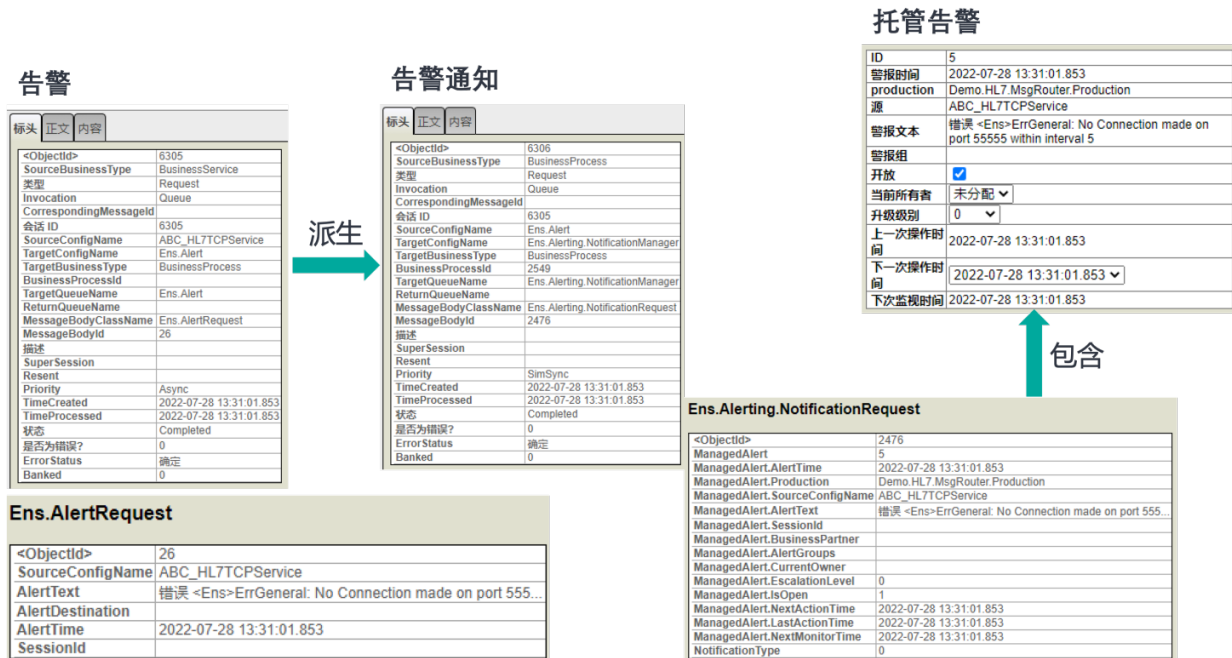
告警

标头 正文 内容

| | |
|---|---|
| <ObjectId> | 6305 |
| SourceBusinessType | BusinessService |
| 类型 | Request |
| Invocation | Queue |
| CorrespondingMessageId | |
| 会话 ID | 6305 |
| SourceConfigName | ABC_HL7TCPService |
| TargetConfigName | Ens.Alert |
| TargetBusinessType | BusinessProcess |
| BusinessProcessId | |
| TargetQueueName | Ens.Alert |
| ReturnQueueName | |
| MessageBodyClassName | Ens.AlertRequest |
| MessageBodyId | 26 |
| 描述 | |
| SuperSession | |
| Resent | |
| Priority | Async |
| TimeCreated | 2022-07-28 13:31:01.853 |
| TimeProcessed | 2022-07-28 13:31:01.853 |
| 状态 | Completed |
| 是否为错误? | 0 |
| ErrorStatus | 确定 |
| Banked | 0 |

派生

告警通知

标头 正文 内容

| | |
|---|---|
| <ObjectId> | 6306 |
| SourceBusinessType | BusinessProcess |
| 类型 | Request |
| Invocation | Queue |
| CorrespondingMessageId | |
| 会话 ID | 6305 |
| SourceConfigName | Ens.Alert |
| TargetConfigName | Ens.Alerting.NotificationManager |
| TargetBusinessType | BusinessProcess |
| BusinessProcessId | 2549 |
| TargetQueueName | Ens.Alerting.NotificationManager |
| ReturnQueueName | |
| MessageBodyClassName | Ens.Alerting.NotificationRequest |
| MessageBodyId | 2476 |
| 描述 | |
| SuperSession | |
| Resent | |
| Priority | SimSync |
| TimeCreated | 2022-07-28 13:31:01.853 |
| TimeProcessed | 2022-07-28 13:31:01.853 |
| 状态 | Completed |
| 是否为错误? | 0 |
| ErrorStatus | 确定 |
| Banked | 0 |

托管告警

| | |
|---|---|
| ID | 5 |
| 警报时间 | 2022-07-28 13:31:01.853 |
| production | Demo.HL7.MsgRouter.Production |
| 源 | ABC_HL7TCPService |
| 警报文本 | 错误 <Ens>ErrGeneral: No Connection made on port 55555 within interval 5 |
| 警报组 | |
| 开放 | ☑ |
| 当前所有者 | 未分配 |
| 升级级别 | 0 |
| 上一次操作时间 | 2022-07-28 13:31:01.853 |
| 下一次操作时间 | 2022-07-28 13:31:01.853 |
| 下次监视时间 | 2022-07-28 13:31:01.853 |

包含

Ens.AlertRequest

| | |
|---|---|
| <ObjectId> | 26 |
| SourceConfigName | ABC_HL7TCPService |
| AlertText | 错误 <Ens>ErrGeneral: No Connection made on port 555... |
| AlertDestination | |
| AlertTime | 2022-07-28 13:31:01.853 |
| SessionId | |

Ens.Alerting.NotificationRequest

| | |
|---|---|
| <ObjectId> | 2476 |
| ManagedAlert | 5 |
| ManagedAlert.AlertTime | 2022-07-28 13:31:01.853 |
| ManagedAlert.Production | Demo.HL7.MsgRouter.Production |
| ManagedAlert.SourceConfigName | ABC_HL7TCPService |
| ManagedAlert.AlertText | 错误 <Ens>ErrGeneral: No Connection made on port 555... |
| ManagedAlert.SessionId | |
| ManagedAlert.BusinessPartner | |
| ManagedAlert.AlertGroups | |
| ManagedAlert.CurrentOwner | |
| ManagedAlert.EscalationLevel | 0 |
| ManagedAlert.IsOpen | 1 |
| ManagedAlert.NextActionTime | 2022-07-28 13:31:01.853 |
| ManagedAlert.LastActionTime | 2022-07-28 13:31:01.853 |
| ManagedAlert.NextMonitorTime | 2022-07-28 13:31:01.853 |
| NotificationType | 0 |